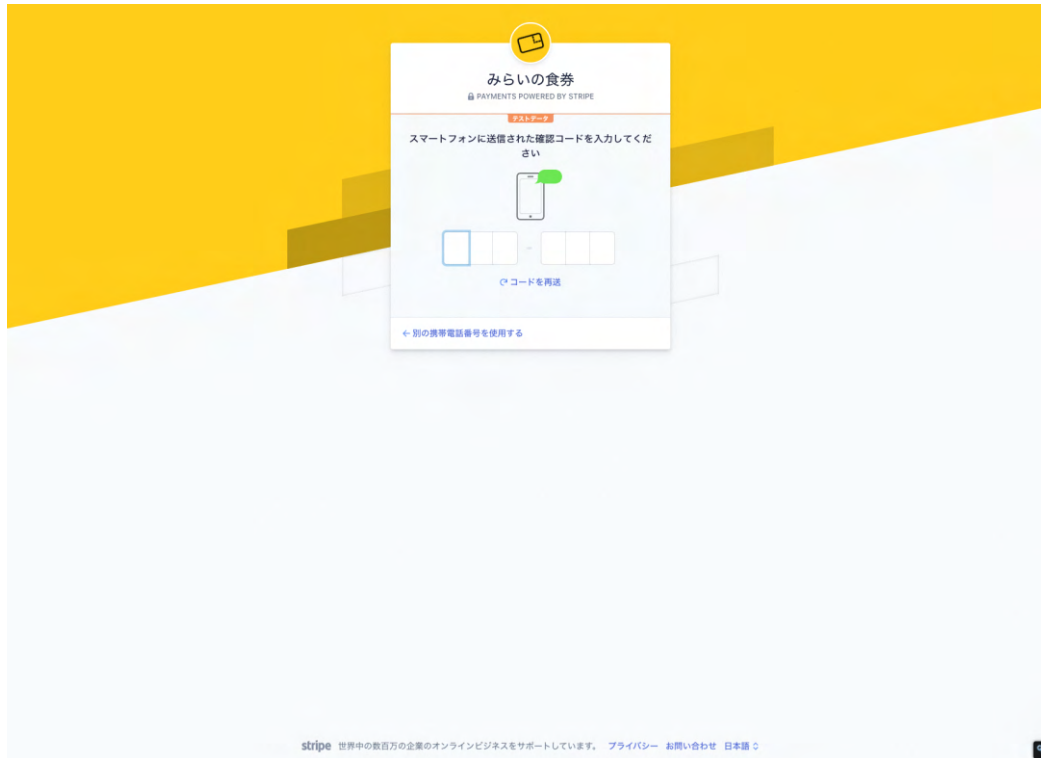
みらいの食券
PAYMENTS POWERED BY STRIPE

テストデータ

スマートフォンに送信された確認コードを入力してください

-

コードを再送

← 別の携帯電話番号を使用する

stripe 世界中の数百万の企業のオンラインビジネスをサポートしています。 プライバシー お問い合わせ 日本語